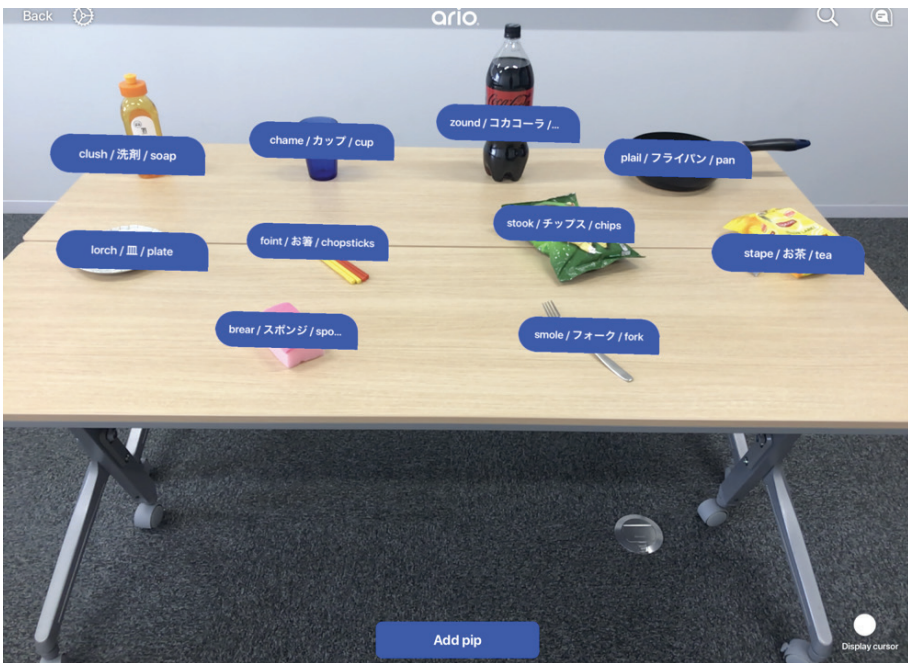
Back

ario

zound / コカコーラ /...

clush / 洗剤 / soap

chame / カップ / cup

plail / フライパン / pan

stook / チップス / chips

lorch / 皿 / plate

foint / お箸 / chopsticks

stape / お茶 / tea

brear / スポンジ / spo...

smole / フォーク / fork

Add pip

Display cursor